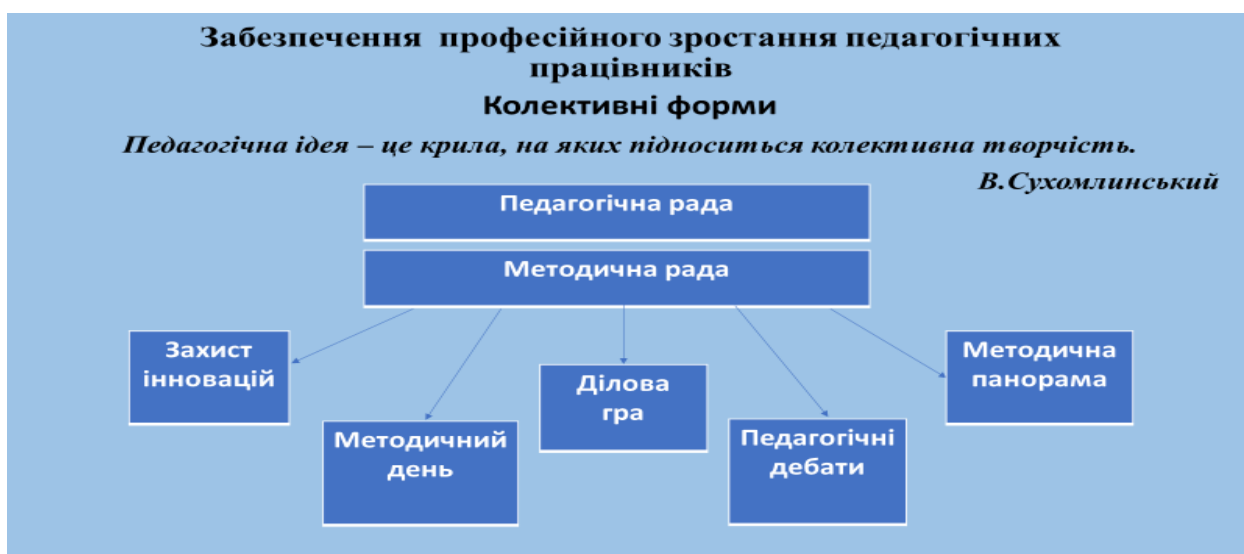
Забезпечення професійного зростання педагогічних працівників

Колективні форми

Педагогічна ідея – це крила, на яких підноситься колективна творчість.

В.Сухомлинський

Педагогічна рада

Методична рада

Захист інновацій

Методичний день

Ділова гра

Педагогічні дебати

Методична панорама